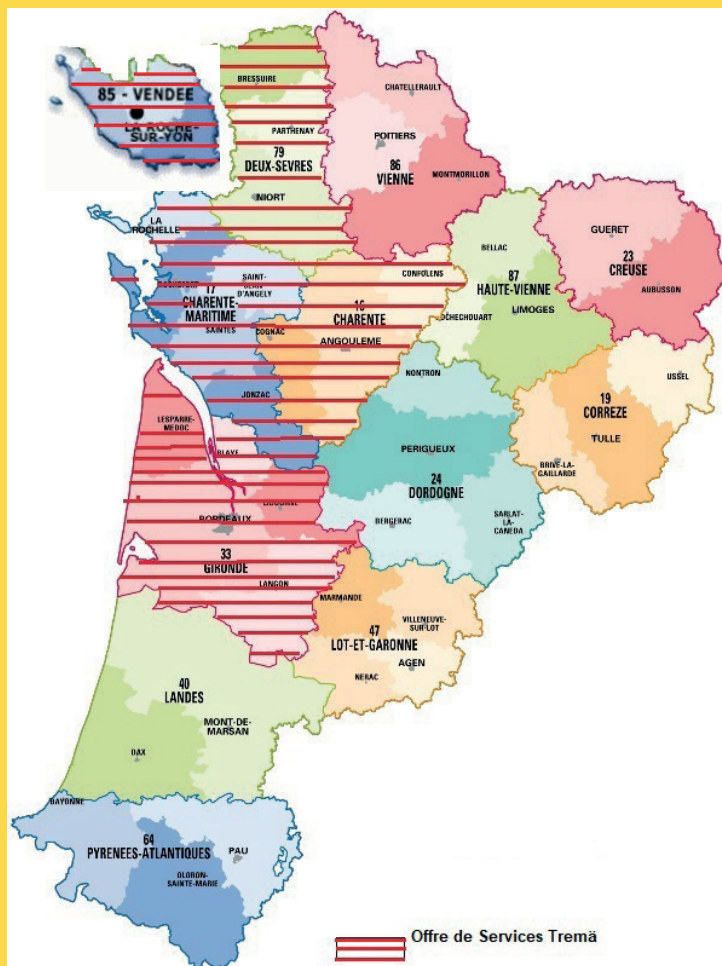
85 - VENDEE
LA ROCHE-SUR-YON

BRESSUIRE
PARTHENAY
79
DEUX-SEVRES
NIORT

CHATELLERAULT
POITIERS
86
VIENNE
MONTMORILLON

LA ROCHELLE
ROCHEFORT
SAINT-JEAN-D'ANGELY
17
CHARENTE-MARITIME
SAINTES
COGNAC
JONZAC

CONFOLENS
16
CHARENTE
ANGOULEME

BELLAC
87
HAUTE-VIENNE
ROCHECHOUART
LIMOGES

GUERET
23
CREUSE
AUBUSSON

USSEL
19
CORREZE
TULLE
BRIVE-LA-GAILLARDE

NONTRON
PERIGUEUX
24
DORDOGNE
BERGERAC
SARLAT-LA-CANEDA

LESPARRE-MEDOC
BLAYE
LIBOURNE
BORDEAUX
33
GIRONDE
LANGON

MARMANDE
VILLENEUVE-SUR-LOT
47
LOT-ET-GARONNE
AGEN
NERAC

40
LANDES
MONT-DE-MARSAN
DAX

BAYONNE
64
PYRENEES-ATLANTIQUES
PAU
OLORON-SAINTE-MARIE

Offre de Services Tremä